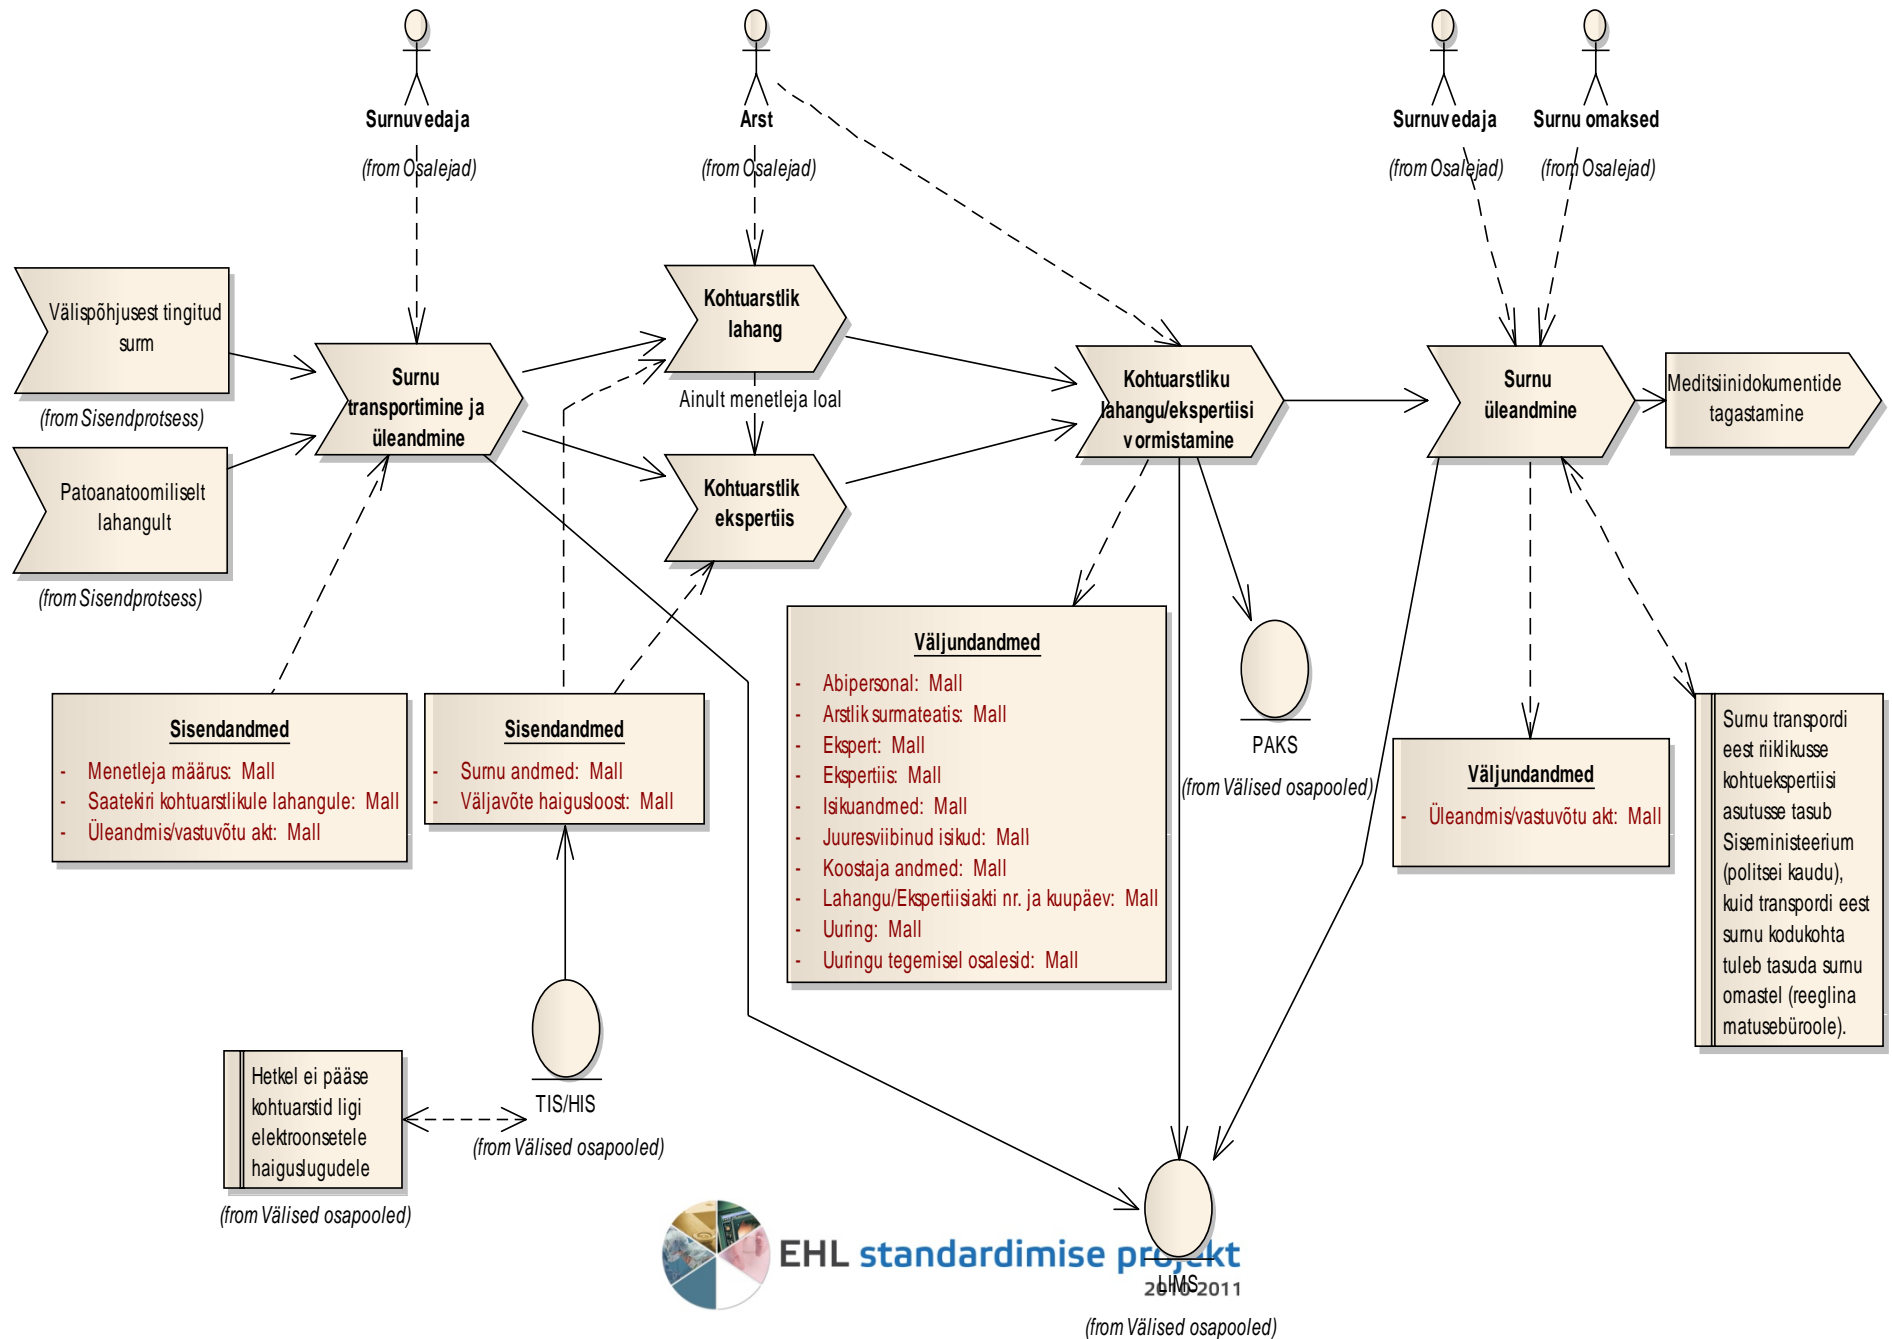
Surnuvedaja
(from Osalejad)

Arst
(from Osalejad)

Surnuvedaja
(from Osalejad)

Surnu omaksed
(from Osalejad)

Välispõhjusest tingitud surm
(from Sisendprotsess)

Patoanatoomiliselt lahangult
(from Sisendprotsess)

Surnu transportimine ja üleandmine

Kohtuarstlik lahang

Ainult menetleja loal

Kohtuarstlik ekspertiis

Kohtuarstliku lahangu/ekspertiisi vormistamine

Surnu üleandmine

Meditsiinidokumentide tagastamine

Sisendandmed
- Menetleja määrus: Mall
- Saatekiri kohtuarstlikule lahangule: Mall
- Üleandmis/vastuvõtu akt: Mall

Sisendandmed
- Surnu andmed: Mall
- Väljavõte haiguslugust: Mall

Väljundandmed
- Abipersonal: Mall
- Arstlik surmateatis: Mall
- Ekspert: Mall
- Ekspertiis: Mall
- Isikuandmed: Mall
- Juuresviibinud isikud: Mall
- Koostaja andmed: Mall
- Lahangu/Ekspertiisiakti nr. ja kuupäev: Mall
- Uuring: Mall
- Uuringu tegemisel osalesid: Mall

PAKS
(from Välised osapooled)

Väljundandmed
- Üleandmis/vastuvõtu akt: Mall

Surnu transpordi eest riiklikusse kohtuekspertiisi asutusse tasub Siseministeerium (politsei kaudu), kuid transpordi eest surnu kodukohta tuleb tasuda surnu omastel (reeglina matusebüroole).

Hetkel ei pääse kohtuarstid ligi elektroonsetele haiguslugudele
(from Välised osapooled)

TIS/HIS
(from Välised osapooled)

LIMS
(from Välised osapooled)

EHL standardimise projekt
2010-2011